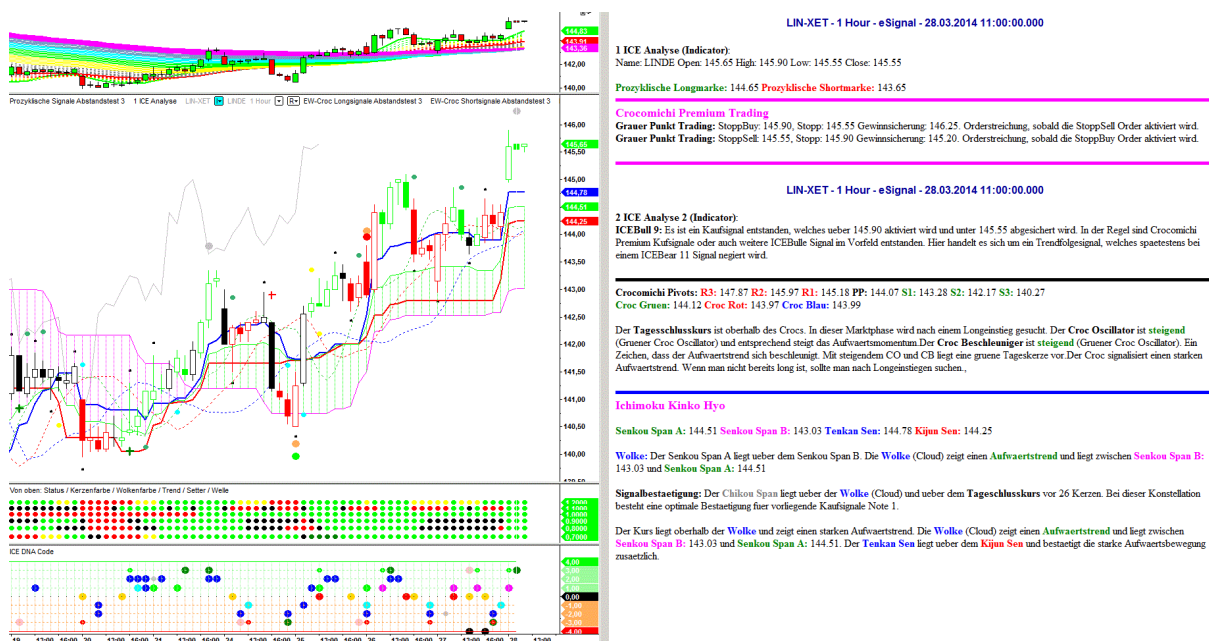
144,83
143,91
143,36
142,00
140,00

Prozyklische Signale Abstandstest 3 1 ICE Analyse LIN-XET LINDE 1 Hour EW-Croc Longsignale Abstandstest 3 EW-Croc Shortsignale Abstandstest 3

146,00
145,65
145,50
145,00
144,78
144,51
144,25
144,00
143,50
143,00
142,50
142,00
141,50
141,00
140,50
140,00

Von oben: Status / Kerzenfarbe / Wolkenfarbe / Trend / Setter / Welle

3,0000
2,0000
0,0000
0,0000
0,0000
0,7000

ICE DNA Code

4,00
3,00
2,00
1,00
0,00
-1,00
-2,00
-3,00
-4,00

LIN-XET - 1 Hour - eSignal - 28.03.2014 11:00:00.000

1 ICE Analyse (Indicator):
Name: LINDE Open: 145.65 High: 145.90 Low: 145.55 Close: 145.55

Prozyklische Longmarke: 144.65 Prozyklische Shortmarke: 143.65

Crocomichi Premium Trading
Grauer Punkt Trading: StoppBuy: 145.90, Stopp: 145.55 Gewinnsicherung: 146.25. Orderstreichung, sobald die StoppSell Order aktiviert wird.
Grauer Punkt Trading: StoppSell: 145.55, Stopp: 145.90 Gewinnsicherung: 145.20. Orderstreichung, sobald die StoppBuy Order aktiviert wird.

LIN-XET - 1 Hour - eSignal - 28.03.2014 11:00:00.000

2 ICE Analyse 2 (Indicator):
ICEBull 9: Es ist ein Kaufsignal entstanden, welches ueber 145.90 aktiviert wird und unter 145.55 abgesichert wird. In der Regel sind Crocomichi Premium Kufsignale oder auch weitere ICEBulle Signal im Vorfeld entstanden. Hier handelt es sich um ein Trendfolgesignal, welches spaetestens bei einem ICEBear 11 Signal negiert wird.

Crocomichi Pivots: R3: 147.87 R2: 145.97 R1: 145.18 PP: 144.07 S1: 143.28 S2: 142.17 S3: 140.27
Croc Gruen: 144.12 Croc Rot: 143.97 Croc Blau: 143.99

Der Tagesschlusskurs ist oberhalb des Crocs. In dieser Marktphase wird nach einem Longeinstieg gesucht. Der Croc Oscillator ist steigend (Gruener Croc Oscillator) und entsprechend steigt das Aufwaertsmomentum.Der Croc Beschleuniger ist steigend (Gruener Croc Oscillator). Ein Zeichen, dass der Aufwaertstrend sich beschleunigt. Mit steigendem CO und CB liegt eine gruene Tageskerze vor.Der Croc signalisiert einen starken Aufwaertstrend. Wenn man nicht bereits long ist, sollte man nach Longeinstiegen suchen.,

Ichimoku Kinko Hyo

Senkou Span A: 144.51 Senkou Span B: 143.03 Tenkan Sen: 144.78 Kijun Sen: 144.25

Wolke: Der Senkou Span A liegt ueber dem Senkou Span B. Die Wolke (Cloud) zeigt einen Aufwaertstrend und liegt zwischen Senkou Span B: 143.03 und Senkou Span A: 144.51

Signalbestaetigung: Der Chikou Span liegt ueber der Wolke (Cloud) und ueber dem Tagesschlusskurs vor 26 Kerzen. Bei dieser Konstellation besteht eine optimale Bestaetigung fuer vorliegende Kaufsignale Note 1.

Der Kurs liegt oberhalb der Wolke und zeigt einen starken Aufwaertstrend. Die Wolke (Cloud) zeigt einen Aufwaertstrend und liegt zwischen Senkou Span B: 143.03 und Senkou Span A: 144.51. Der Tenkan Sen liegt ueber dem Kijun Sen und bestaetigt die starke Aufwaertsbewegung zusaetzlich.